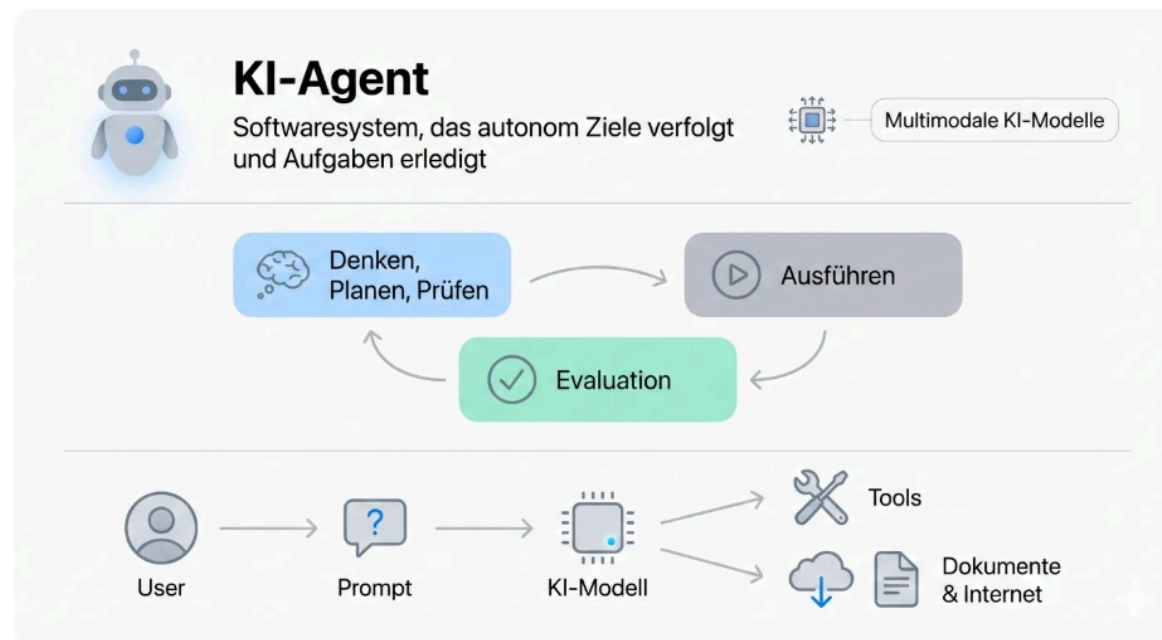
KI-Agent

Softwaresystem, das autonom Ziele verfolgt und Aufgaben erledigt

Multimodale KI-Modelle

Denken, Planen, Prüfen

Ausführen

Evaluation

User

?

Prompt

KI-Modell

Tools

Dokumente & Internet